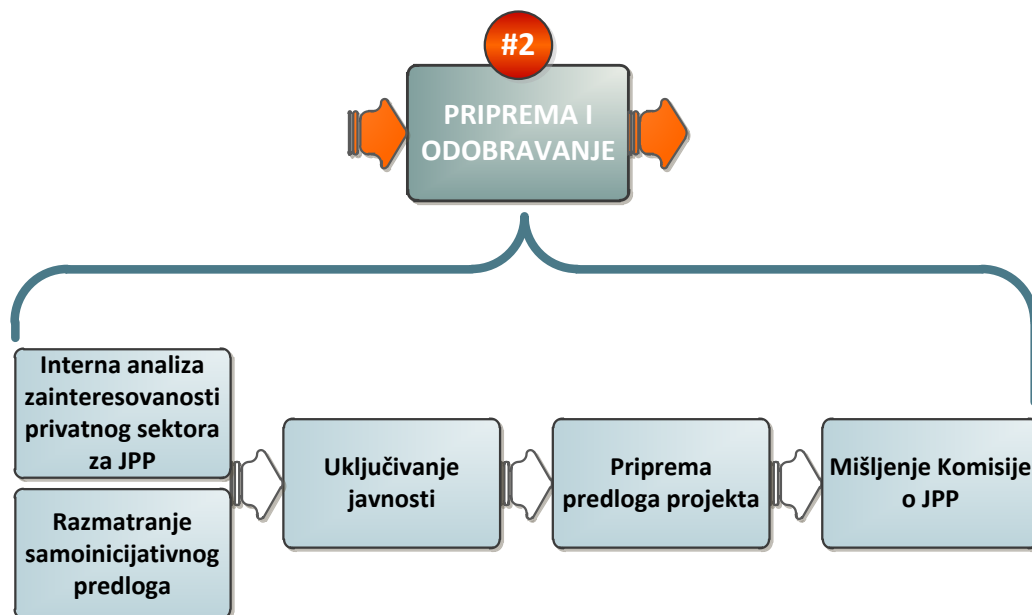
#2

PRIPREMA I ODOBRAVANJE

Interna analiza zainteresovanosti privatnog sektora za JPP

Razmatranje samoinicijativnog predloga

Uključivanje javnosti

Priprema predloga projekta

Mišljenje Komisije o JPP